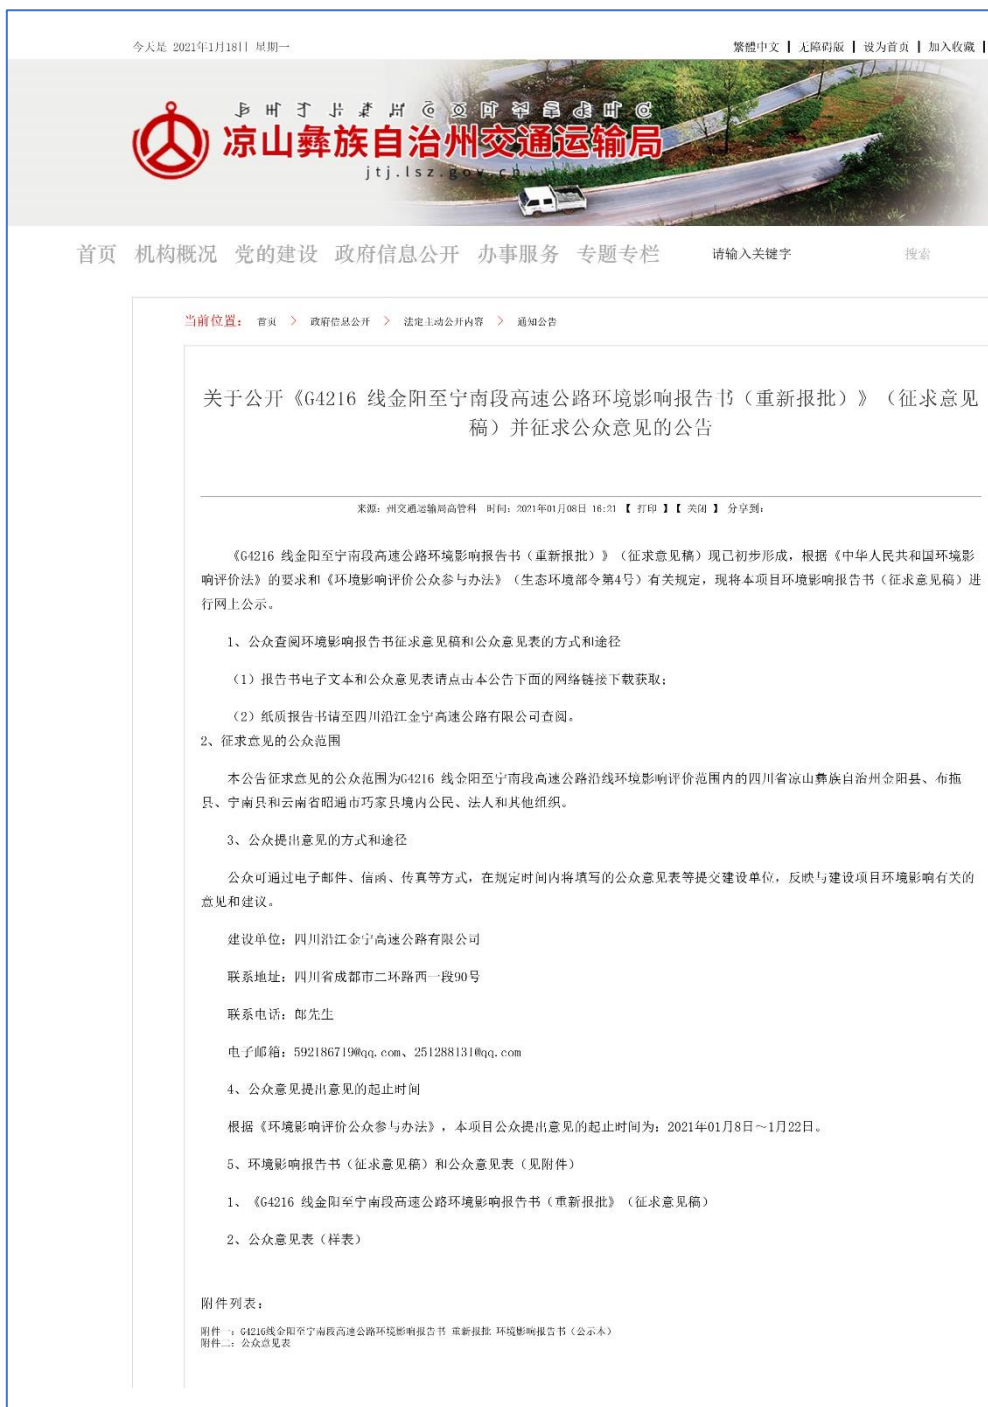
今天是 2021年1月18日 星期一

繁體中文 | 无障碍版 | 设为首页 | 加入收藏 |

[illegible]

凉山彝族自治州交通运输局

jtj.lsz.gov.cn

首页 机构概况 党的建设 政府信息公开 办事服务 专题专栏 请输入关键字 搜索

当前位置： 首页 > 政府信息公开 > 法定主动公开内容 > 通知公告

关于公开《G4216 线金阳至宁南段高速公路环境影响报告书（重新报批）》（征求意见稿）并征求公众意见的公告

来源：州交通运输局高管科 时间：2021年01月08日 16:21 【 打印 】【 关闭 】 分享到：

《G4216 线金阳至宁南段高速公路环境影响报告书（重新报批）》（征求意见稿）现已初步形成，根据《中华人民共和国环境影响评价法》的要求和《环境影响评价公众参与办法》（生态环境部令第4号）有关规定，现将本项目环境影响报告书（征求意见稿）进行网上公示。

1、公众查阅环境影响报告书征求意见稿和公众意见表的方式和途径

（1）报告书电子文本和公众意见表请点击本公告下面的网络链接下载获取；

（2）纸质报告书请至四川沿江金宁高速公路有限公司查阅。

2、征求意见的公众范围

本公告征求意见的公众范围为G4216 线金阳至宁南段高速公路沿线环境影响评价范围内的四川省凉山彝族自治州金阳县、布拖县、宁南县和云南省昭通市巧家县境内公民、法人和其他组织。

3、公众提出意见的方式和途径

公众可通过电子邮件、信函、传真等方式，在规定时间内将填写的公众意见表等提交建设单位，反映与建设项目环境影响有关的意见和建议。

建设单位：四川沿江金宁高速公路有限公司

联系地址：四川省成都市二环路西一段90号

联系电话：郎先生

电子邮箱：592186719@qq.com、251288131@qq.com

4、公众意见提出意见的起止时间

根据《环境影响评价公众参与办法》，本项目公众提出意见的起止时间为：2021年01月8日～1月22日。

5、环境影响报告书（征求意见稿）和公众意见表（见附件）

1、《G4216 线金阳至宁南段高速公路环境影响报告书（重新报批）（征求意见稿）

2、公众意见表（样表）

附件列表：

附件一：G4216线金阳至宁南段高速公路环境影响报告书 重新报批 环境影响报告书（公示本）
附件二：公众意见表